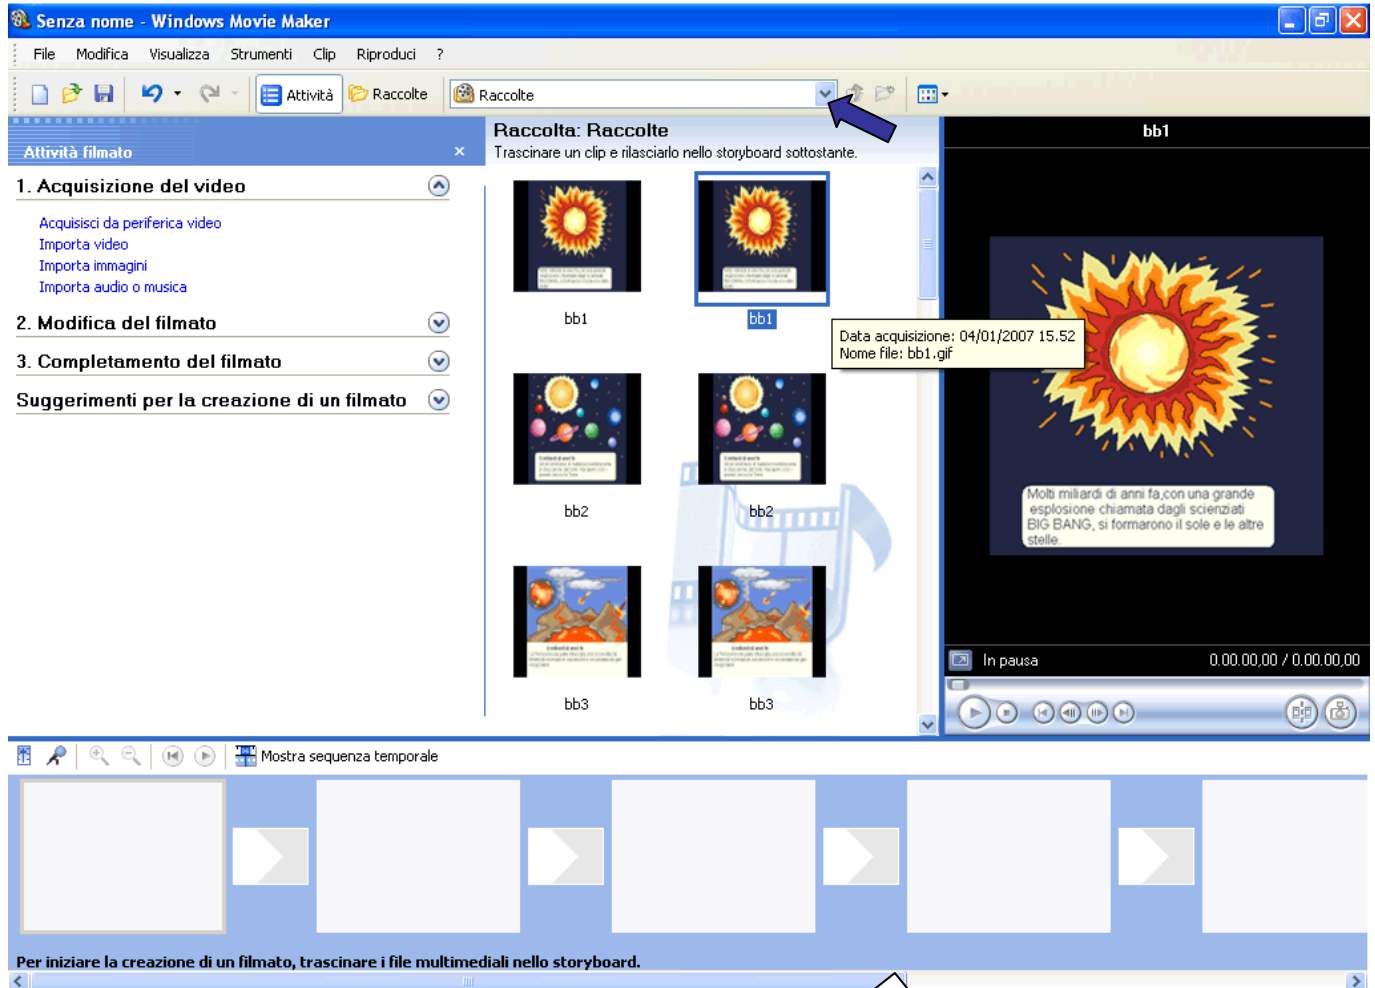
Senza nome - Windows Movie Maker

File Modifica Visualizza Strumenti Clip Riproduci ?

Attività Raccolte Raccolte

Attività filmato ×

1. Acquisizione del video

Acquisisci da periferica video
Importa video
Importa immagini
Importa audio o musica

2. Modifica del filmato

3. Completamento del filmato

Suggerimenti per la creazione di un filmato

Raccolta: Raccolte
Trascinare un clip e rilasciarlo nello storyboard sottostante.

bb1 bb1

Data acquisizione: 04/01/2007 15.52
Nome file: bb1.gif

bb2 bb2

bb3 bb3

bb1

Molti miliardi di anni fa,con una grande esplosione chiamata dagli scienziati BIG BANG, si formarono il sole e le altre stelle.

In pausa 0.00.00,00 / 0.00.00,00

Mostra sequenza temporale

Per iniziare la creazione di un filmato, trascinare i file multimediali nello storyboard.